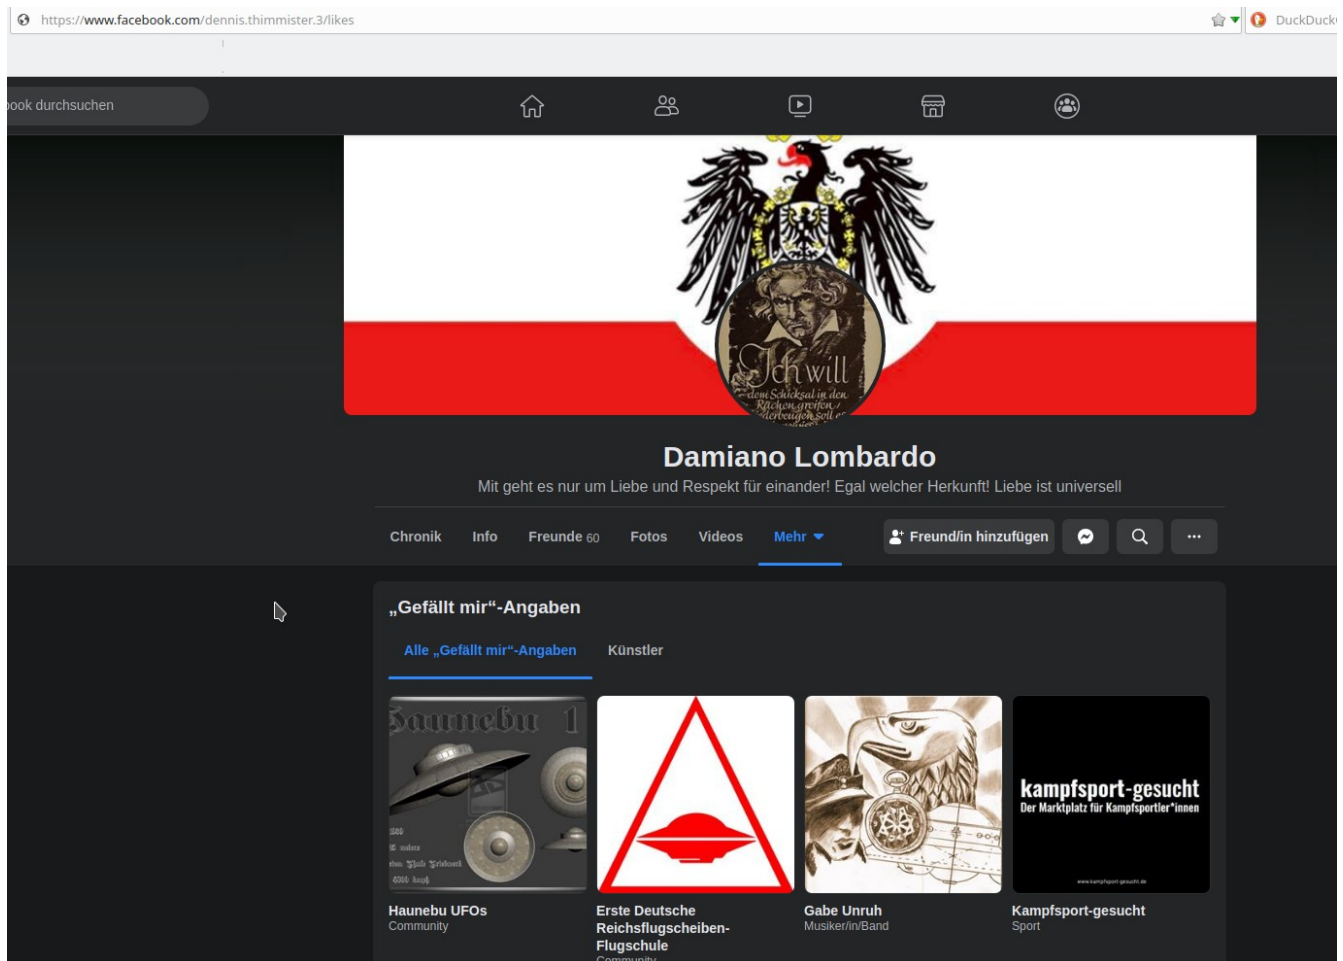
https://www.facebook.com/dennis.thimmister.3/likes

DuckDuck

ook durchsuchen

Ich will
dem Schicksal in den Rachen greifen

Damiano Lombardo

Mit geht es nur um Liebe und Respekt für einander! Egal welcher Herkunft! Liebe ist universell

Chronik Info Freunde 60 Fotos Videos Mehr

Freund/in hinzufügen

„Gefällt mir"-Angaben

Alle „Gefällt mir"-Angaben Künstler

Haunebu 1

kampfsport-gesucht
Der Marktplatz für Kampfsportler*innen

Haunebu UFOs
Community

Erste Deutsche Reichsflugscheiben-Flugschule
Community

Gabe Unruh
Musiker/in/Band

Kampfsport-gesucht
Sport